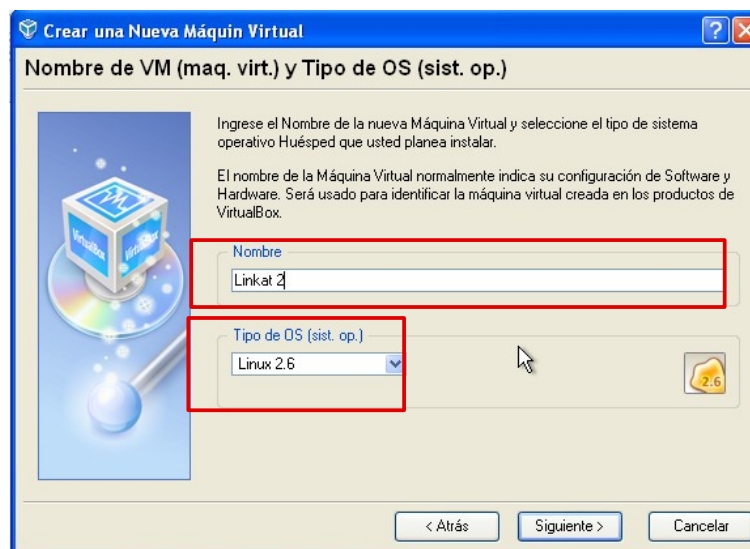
Crear una Nueva Máquin Virtual

Nombre de VM (maq. virt.) y Tipo de OS (sist. op.)

Ingrese el Nombre de la nueva Máquina Virtual y seleccione el tipo de sistema operativo Huésped que usted planea instalar.

El nombre de la Máquina Virtual normalmente indica su configuración de Software y Hardware. Será usado para identificar la máquina virtual creada en los productos de VirtualBox.

Nombre

Linkat 2

Tipo de OS (sist. op.)

Linux 2.6

2.6

< Atrás

Siguiente >

Cancelar